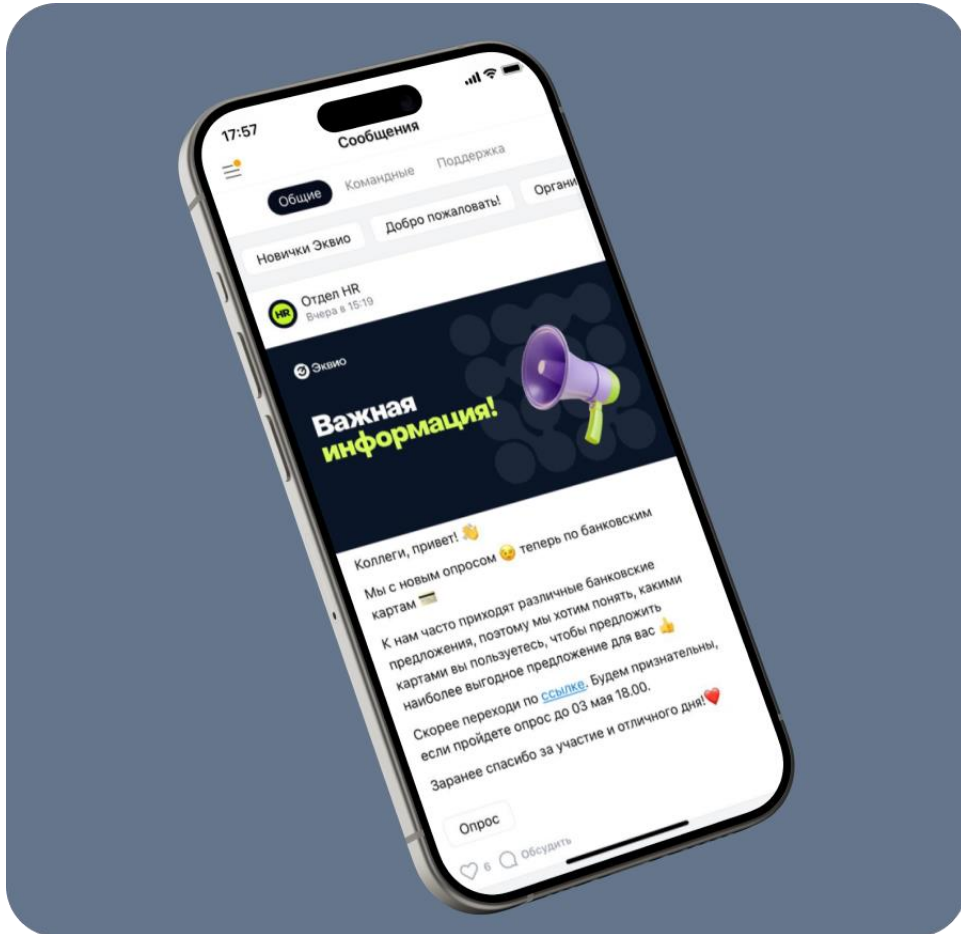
17:57

Сообщения

Общие Командные Поддержка

Новички Эквио Добро пожаловать! Органи

HR Отдел HR
Вчера в 15:19

Эквио

Важная информация!

Коллеги, привет! 👋

Мы с новым опросом 😉 теперь по банковским картам 💳

К нам часто приходят различные банковские предложения, поэтому мы хотим понять, какими картами вы пользуетесь, чтобы предложить наиболее выгодное предложение для вас 👍

Скорее переходи по ссылке. Будем признательны, если пройдете опрос до 03 мая 18.00.

Заранее спасибо за участие и отличного дня!❤️

Опрос

6 Обсудить